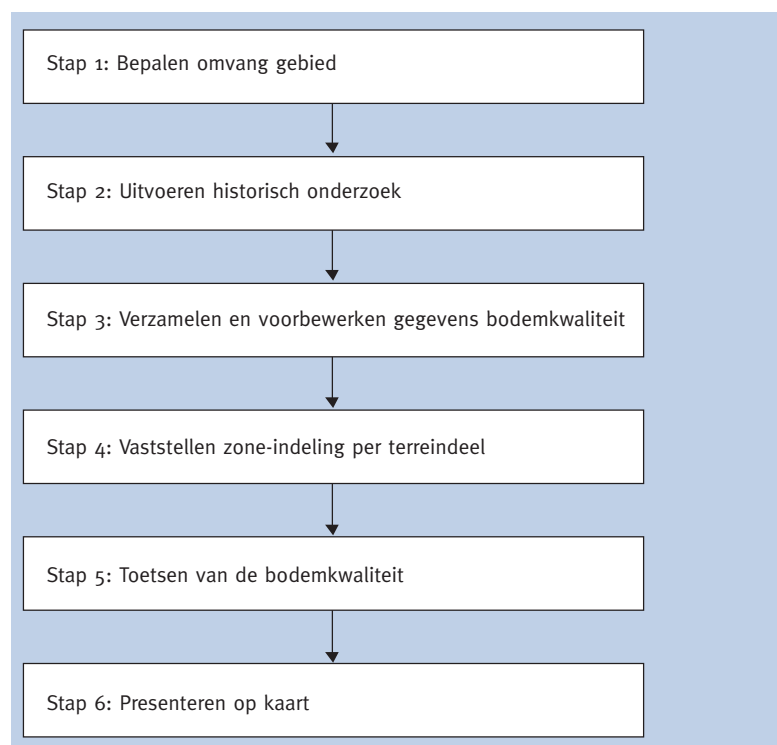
Stap 1: Bepalen omvang gebied

Stap 2: Uitvoeren historisch onderzoek

Stap 3: Verzamelen en voorbewerken gegevens bodemkwaliteit

Stap 4: Vaststellen zone-indeling per terreindeel

Stap 5: Toetsen van de bodemkwaliteit

Stap 6: Presenteren op kaart